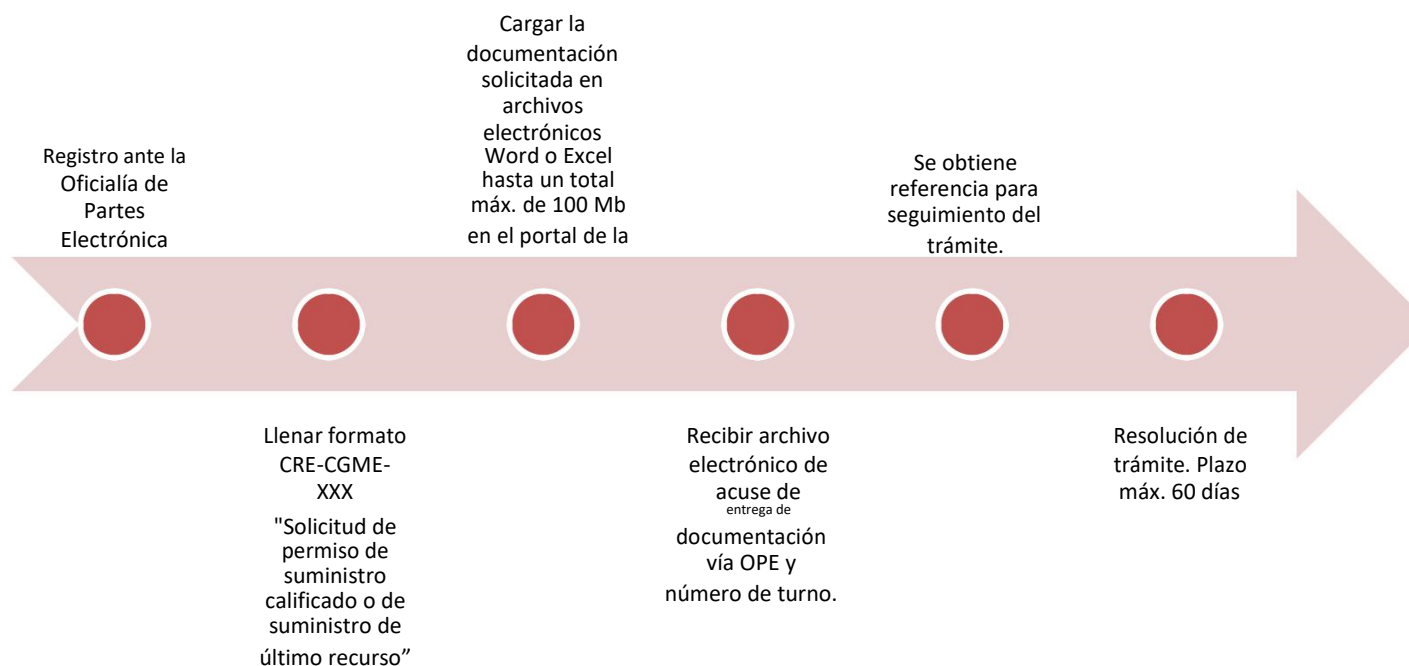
Registro ante la Oficialía de Partes Electrónica

Llenar formato CRE-CGME-XXX "Solicitud de permiso de suministro calificado o de suministro de último recurso”

Cargar la documentación solicitada en archivos electrónicos Word o Excel hasta un total máx. de 100 Mb en el portal de la

Recibir archivo electrónico de acuse de entrega de documentación vía OPE y número de turno.

Se obtiene referencia para seguimiento del trámite.

Resolución de trámite. Plazo máx. 60 días